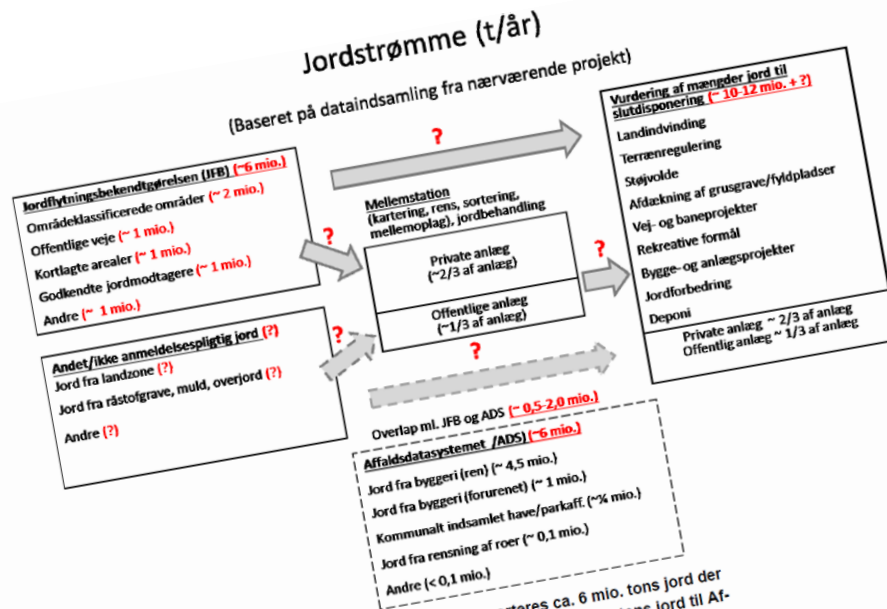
Jordstrømme (t/år)

(Baseret på dataindsamling fra nærværende projekt)

?

Jordflytningsbekendtgørelsen (JFB) (~6 mio.)
Områdeklassificerede områder (~ 2 mio.)
Offentlige veje (~ 1 mio.)
Kortlagte arealer (~ 1 mio.)
Godkendte jordmodtagere (~ 1 mio.)
Andre (~ 1 mio.)

?

Mellemstation
(kartering, rens, sortering, mellemoplag), jordbehandling

Private anlæg
(~2/3 af anlæg)

Offentlige anlæg
(~1/3 af anlæg)

?

Vurdering af mængder jord til slutdisponering (~ 10-12 mio. + ?)
Landindvinding
Terrænregulering
Støjvolde
Afdækning af grusgrave/fyldpladser
Vej- og baneprojekter
Rekreative formål
Bygge- og anlægsprojekter
Jordforbedring
Deponi

Private anlæg ~ 2/3 af anlæg
Offentlig anlæg ~ 1/3 af anlæg

?

Andet/ikke anmeldelsespligtig jord (?)
Jord fra landzone (?)
Jord fra råstofgrave, muld, overjord (?)
Andre (?)

?

Overlap ml. JFB og ADS (~ 0,5-2,0 mio.)

Affaldsdatasystemet /ADS) (~6 mio.)
Jord fra byggeri (ren) (~ 4,5 mio.)
Jord fra byggeri (forurenet) (~ 1 mio.)
Kommunalt indsamlet have/parkaff. (~¼ mio.)
Jord fra rensning af roer (~ 0,1 mio.)
Andre (< 0,1 mio.)

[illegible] rteres ca. 6 mio. tons jord der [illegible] tons jord til Af-